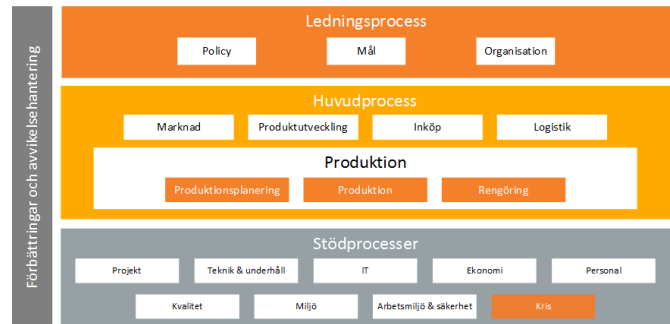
Förbättringar och avvikelsehantering

Ledningsprocess

Policy

Mål

Organisation

Huvudprocess

Marknad

Produktutveckling

Inköp

Logistik

Produktion

Produktionsplanering

Produktion

Rengöring

Stödprocesser

Projekt

Teknik & underhåll

IT

Ekonomi

Personal

Kvalitet

Miljö

Arbetsmiljö & säkerhet

Kris